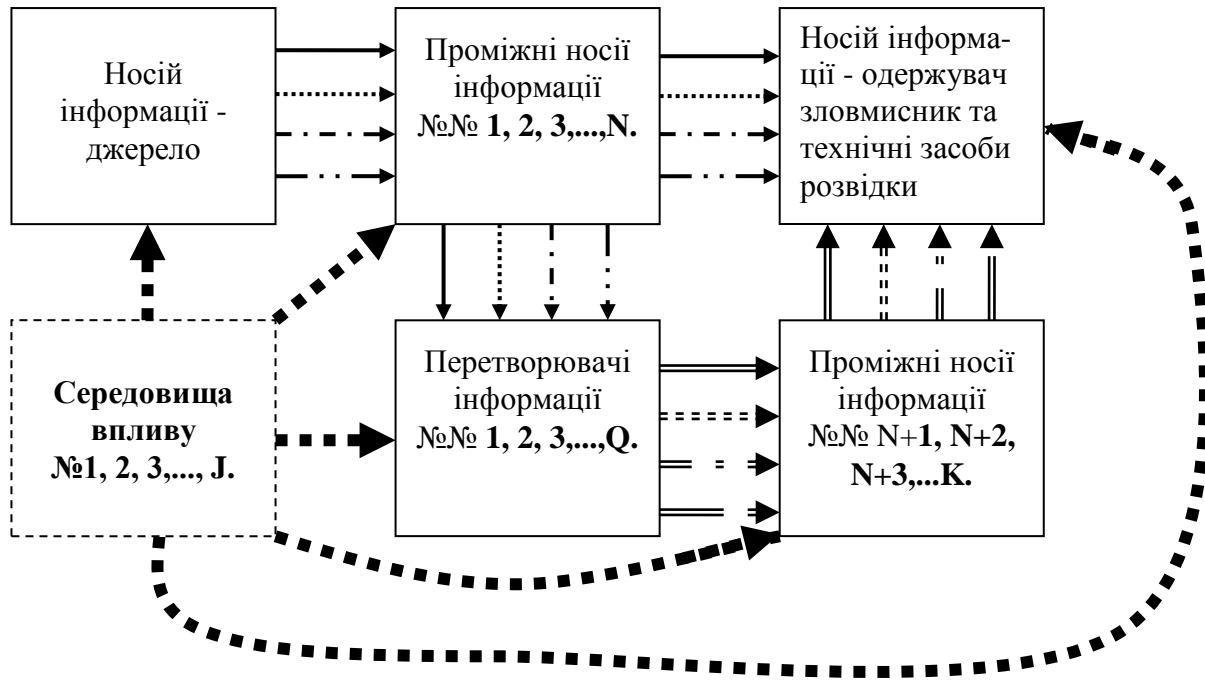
Носій інформації - джерело

Проміжні носії інформації №№ 1, 2, 3,...,N.

Носій інформації - одержувач зловмисник та технічні засоби розвідки

Середовища впливу №1, 2, 3,..., J.

Перетворювачі інформації №№ 1, 2, 3,...,Q.

Проміжні носії інформації №№ N+1, N+2, N+3,...K.